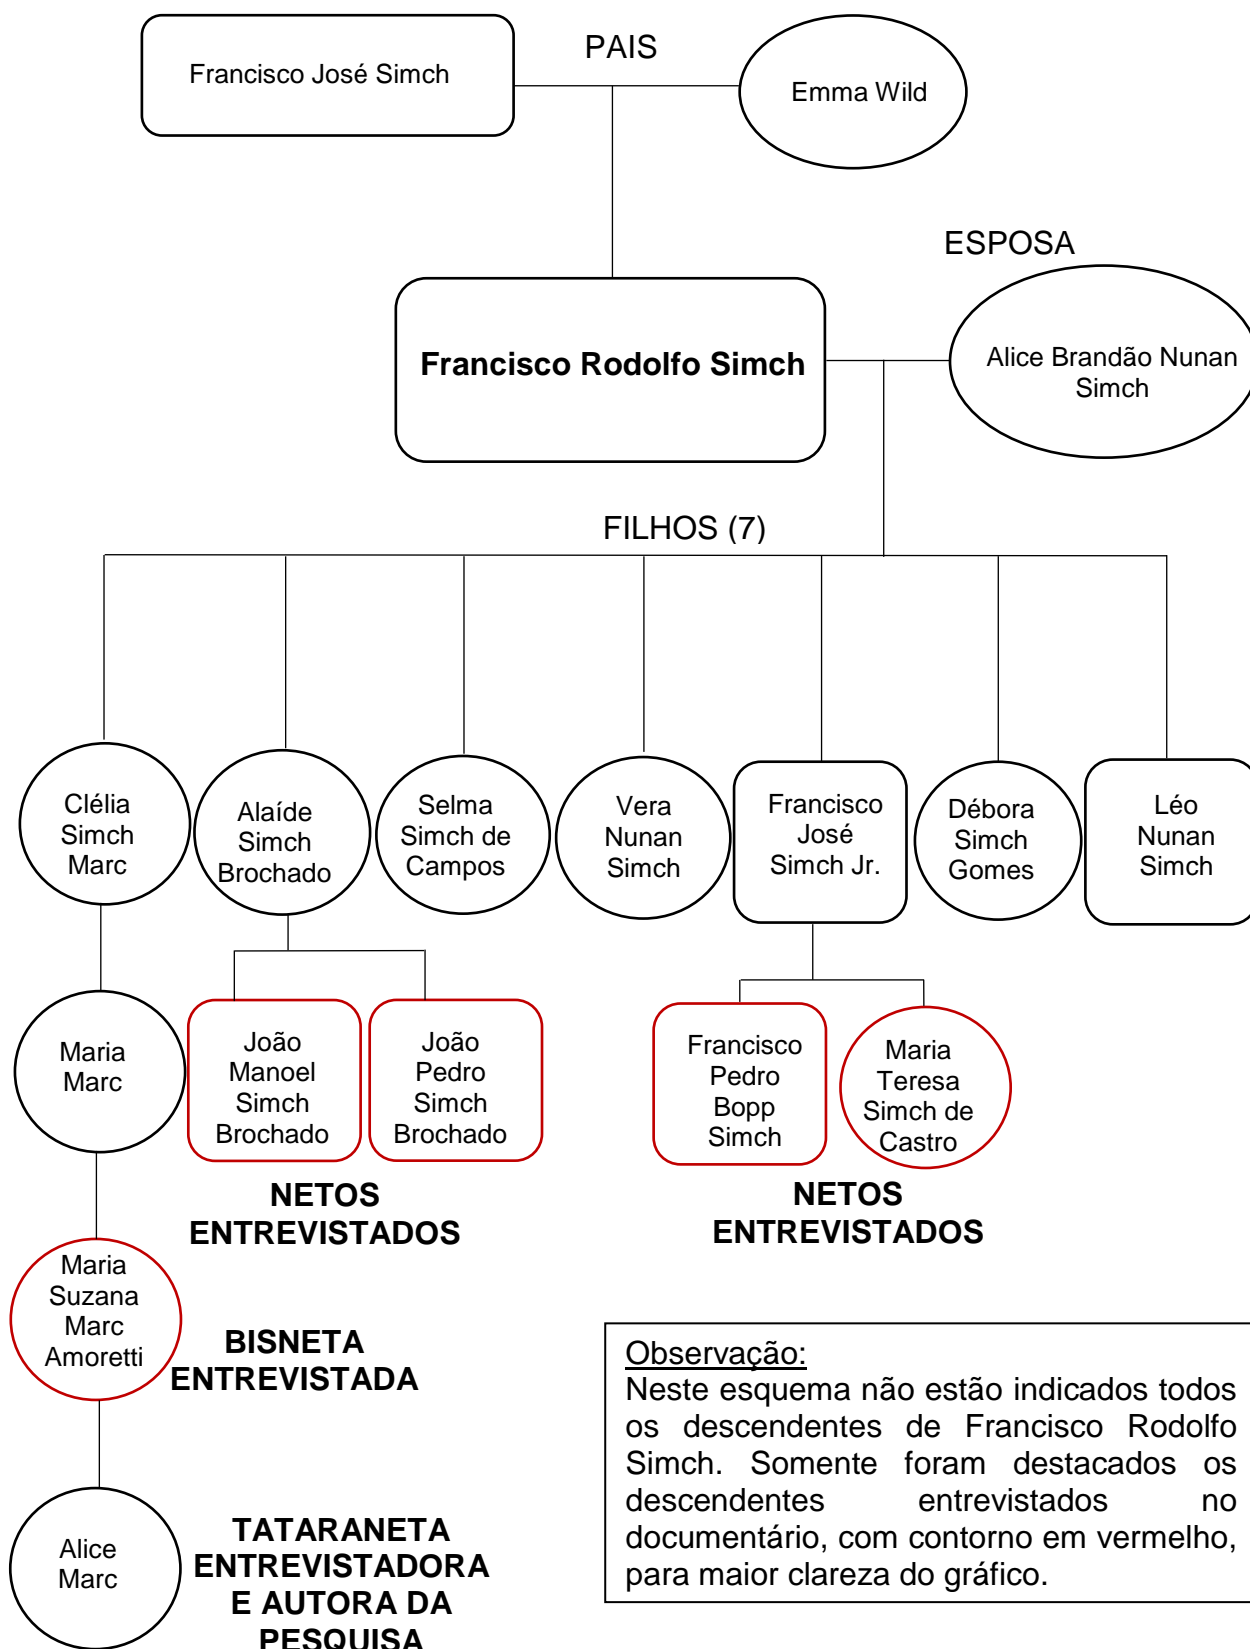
PAIS

Francisco José Simch

Emma Wild

ESPOSA

Francisco Rodolfo Simch

Alice Brandão Nunan Simch

FILHOS (7)

Clélia Simch Marc

Alaíde Simch Brochado

Selma Simch de Campos

Vera Nunan Simch

Francisco José Simch Jr.

Débora Simch Gomes

Léo Nunan Simch

Maria Marc

João Manoel Simch Brochado

João Pedro Simch Brochado

Francisco Pedro Bopp Simch

Maria Teresa Simch de Castro

NETOS ENTREVISTADOS

NETOS ENTREVISTADOS

Maria Suzana Marc Amoretti

BISNETA ENTREVISTADA

Alice Marc

TATARANETA ENTREVISTADORA E AUTORA DA PESQUISA

Observação:
Neste esquema não estão indicados todos os descendentes de Francisco Rodolfo Simch. Somente foram destacados os descendentes entrevistados no documentário, com contorno em vermelho, para maior clareza do gráfico.